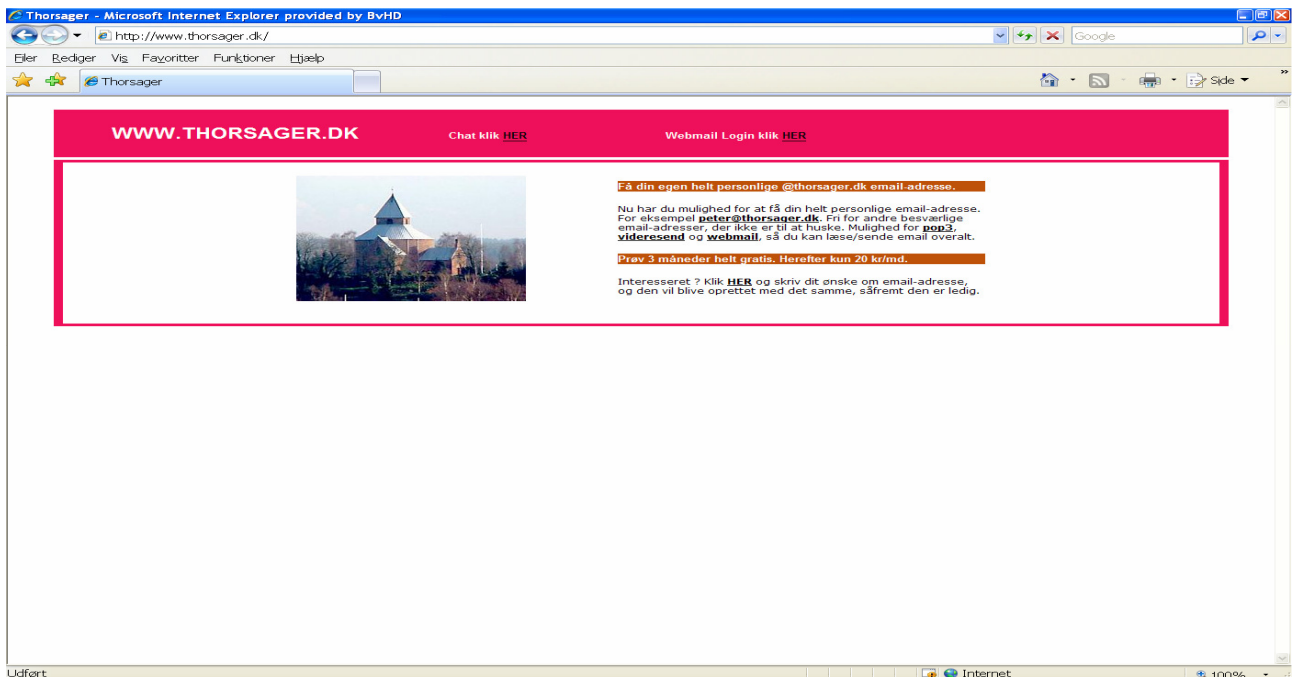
Thorsager - Microsoft Internet Explorer provided by BvHD

http://www.thorsager.dk/

Google

Filer Rediger Vis Favoritter Funktioner Hjælp

Thorsager

Side

WWW.THORSAGER.DK

Chat klik HER

Webmail Login klik HER

Få din egen helt personlige @thorsager.dk email-adresse.

Nu har du mulighed for at få din helt personlige email-adresse. For eksempel peter@thorsager.dk. Fri for andre besværlige email-adresser, der ikke er til at huske. Mulighed for pop3, videresend og webmail, så du kan læse/sende email overalt.

Prøv 3 måneder helt gratis. Herefter kun 20 kr/md.

Interesseret ? Klik HER og skriv dit ønske om email-adresse, og den vil blive oprettet med det samme, såfremt den er ledig.

Udført

Internet

100%